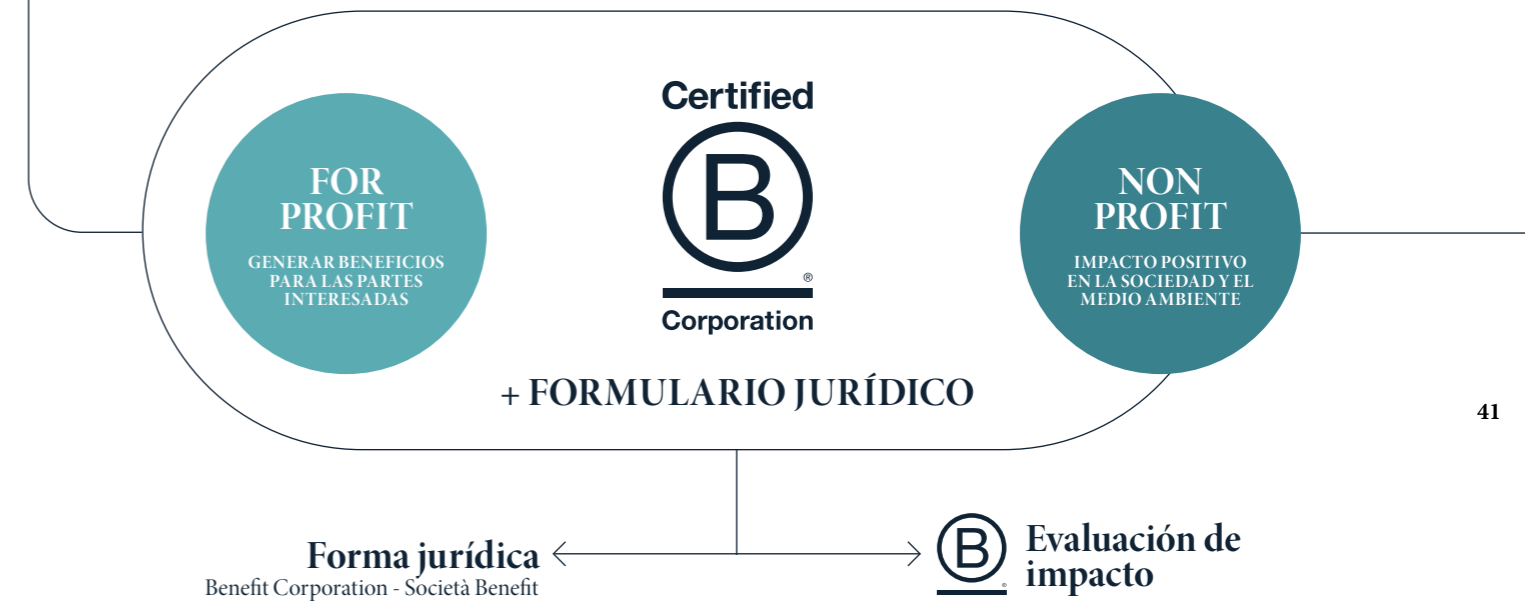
FOR PROFIT
GENERAR BENEFICIOS PARA LAS PARTES INTERESADAS

Certified
B
®
Corporation

NON PROFIT
IMPACTO POSITIVO EN LA SOCIEDAD Y EL MEDIO AMBIENTE

+ FORMULARIO JURÍDICO

41

Forma jurídica
Benefit Corporation - Società Benefit

B
®
Evaluación de impacto